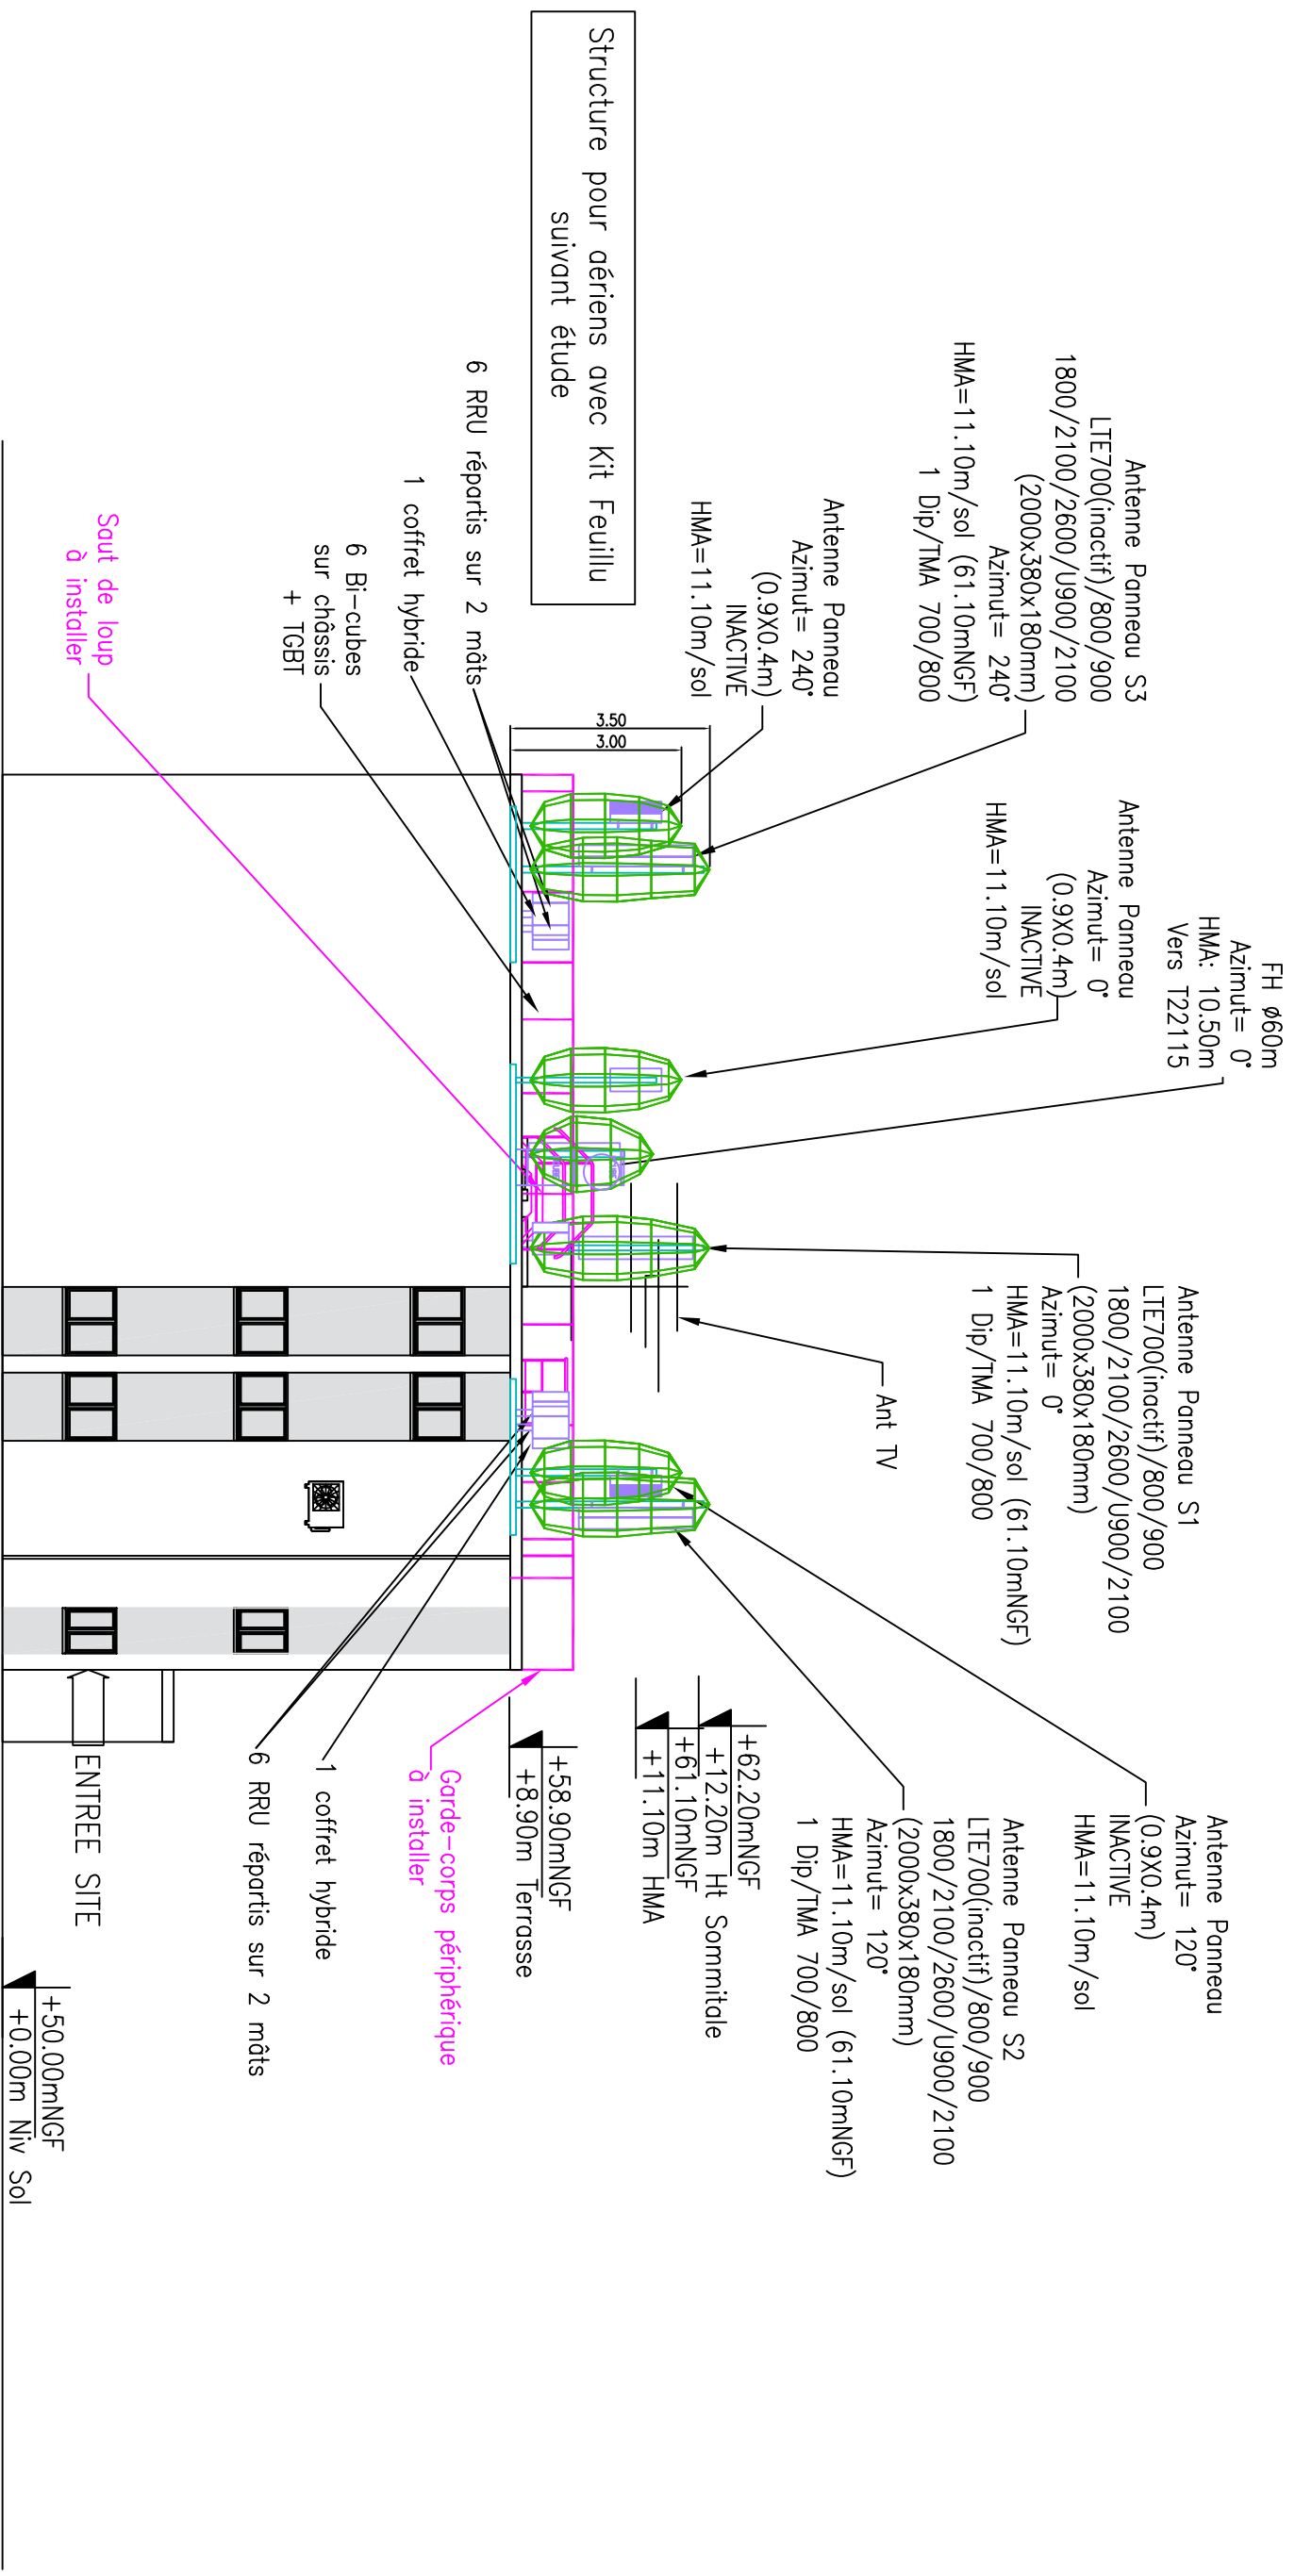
Structure pour aériens avec Kit Feuillu suivant étude

Antenne Panneau S3
LTE700(inactif)/800/900
1800/2100/2600/U900/2100
(2000x380x180mm)
Azimut= 240°
HMA=11.10m/sol (61.10mNGF)
1 Dip/TMA 700/800

Antenne Panneau
Azimut= 240°
(0.9X0.4m)
INACTIVE
HMA=11.10m/sol

6 RRU répartis sur 2 mâts

1 coffret hybride

6 Bi-cubes
sur châssis
+ TGBT

Saut de loup
à installer

3.50
3.00

FH ø60m
Azimut= 0°
HMA: 10.50m
Vers T22115

Antenne Panneau
Azimut= 0°
(0.9X0.4m)
INACTIVE
HMA=11.10m/sol

Antenne Panneau S1
LTE700(inactif)/800/900
1800/2100/2600/U900/2100
(2000x380x180mm)
Azimut= 0°
HMA=11.10m/sol (61.10mNGF)
1 Dip/TMA 700/800

Ant TV

Antenne Panneau
Azimut= 120°
(0.9X0.4m)
INACTIVE
HMA=11.10m/sol

Antenne Panneau S2
LTE700(inactif)/800/900
1800/2100/2600/U900/2100
(2000x380x180mm)
Azimut= 120°
HMA=11.10m/sol (61.10mNGF)
1 Dip/TMA 700/800

+62.20mNGF
+12.20m Ht Sommitale

+61.10mNGF
+11.10m HMA

+58.90mNGF
+8.90m Terrasse

Garde-corps périphérique
à installer

1 coffret hybride

6 RRU répartis sur 2 mâts

ENTREE SITE

+50.00mNGF
+0.00m Niv Sol